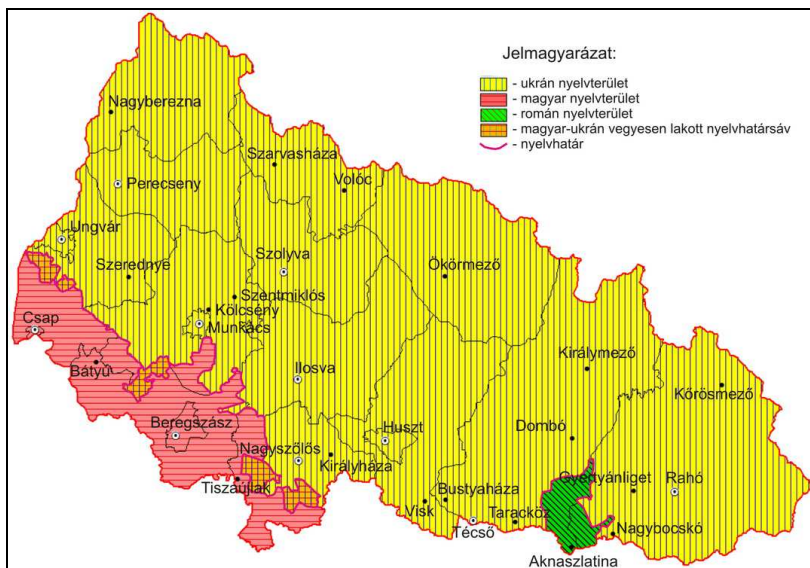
Jelmagyarázat:
- ukrán nyelvterület
- magyar nyelvterület
- román nyelvterület
- magyar-ukrán vegyesen lakott nyelvhatársáv
- nyelvhatár

Nagyberezna
Szarvasháza
Perecseny
Volóc
Ungvár
Szerednye
Szolyva
Ökörmező
Szentmiklós
Kölcseny
Csap
Munkács
Királymező
Bátyú
Ilosva
Kőrösmező
Beregszász
Huszt
Dombó
Nagyszőlős
Királyháza
Gyertyánliget
Rahó
Tiszaújlak
Bustyaháza
Visk
Técső
Taracköz
Nagybocskó
Aknaszlatina